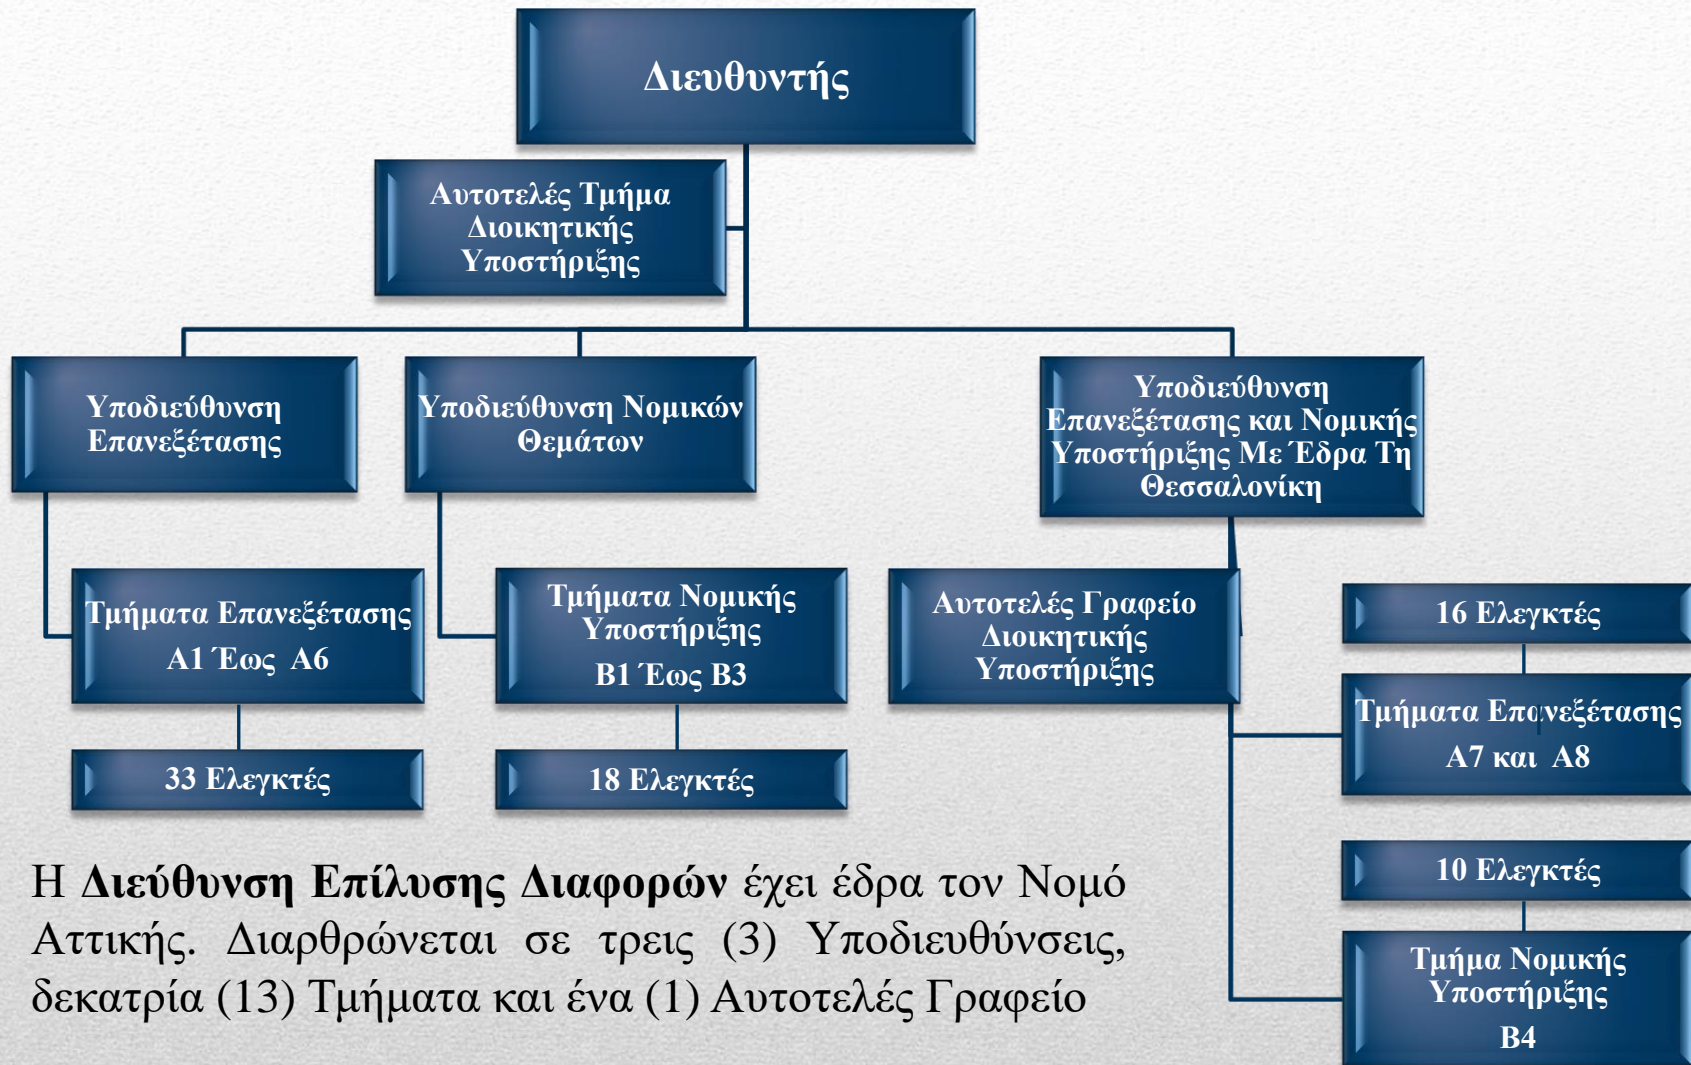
Διευθυντής

Αυτοτελές Τμήμα Διοικητικής Υποστήριξης

Υποδιεύθυνση Επανεξέτασης

Υποδιεύθυνση Νομικών Θεμάτων

Υποδιεύθυνση Επανεξέτασης και Νομικής Υποστήριξης Με Έδρα Τη Θεσσαλονίκη

Τμήματα Επανεξέτασης Α1 Έως Α6

33 Ελεγκτές

Τμήματα Νομικής Υποστήριξης Β1 Έως Β3

18 Ελεγκτές

Αυτοτελές Γραφείο Διοικητικής Υποστήριξης

16 Ελεγκτές

Τμήματα Επανεξέτασης Α7 και Α8

10 Ελεγκτές

Τμήμα Νομικής Υποστήριξης Β4

Η **Διεύθυνση Επίλυσης Διαφορών** έχει έδρα τον Νομό Αττικής. Διαρθρώνεται σε τρεις (3) Υποδιευθύνσεις, δεκατρία (13) Τμήματα και ένα (1) Αυτοτελές Γραφείο